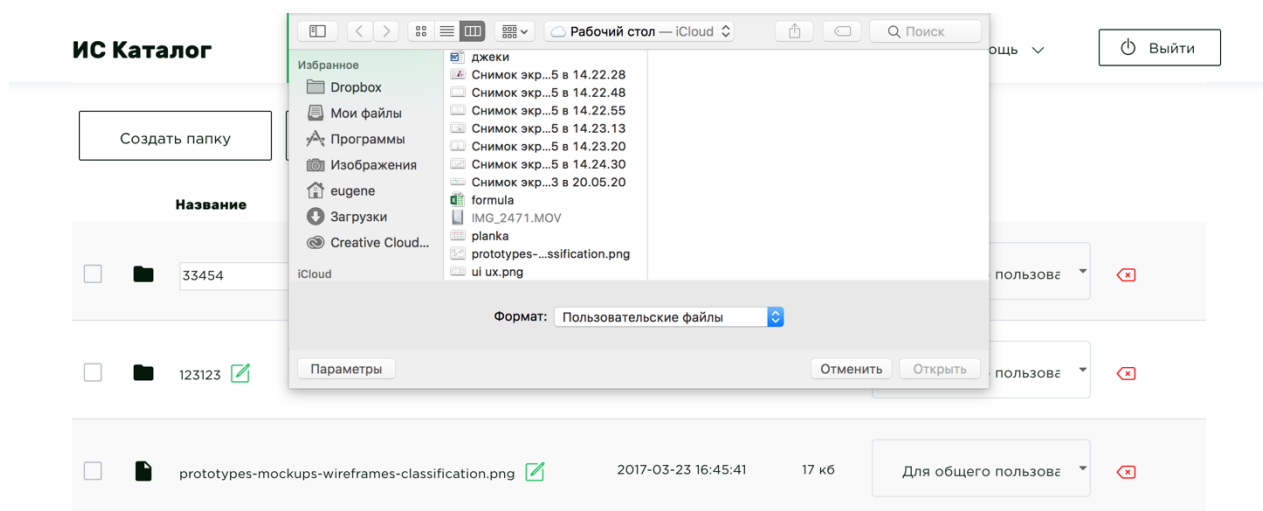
ИС Каталог

Рабочий стол — iCloud

Поиск

ощь

Выйти

Создать папку

Избранное
Dropbox
Мои файлы
Программы
Изображения
eugene
Загрузки
Creative Cloud...
iCloud

джеки
Снимок экр...5 в 14.22.28
Снимок экр...5 в 14.22.48
Снимок экр...5 в 14.22.55
Снимок экр...5 в 14.23.13
Снимок экр...5 в 14.23.20
Снимок экр...5 в 14.24.30
Снимок экр...3 в 20.05.20
formula
IMG_2471.MOV
planka
prototypes-...ssification.png
ui ux.png

Формат: Пользовательские файлы

Параметры

Отменить

Открыть

Название

33454

пользова

123123

пользова

prototypes-mockups-wireframes-classification.png

2017-03-23 16:45:41

17 кб

Для общего пользова